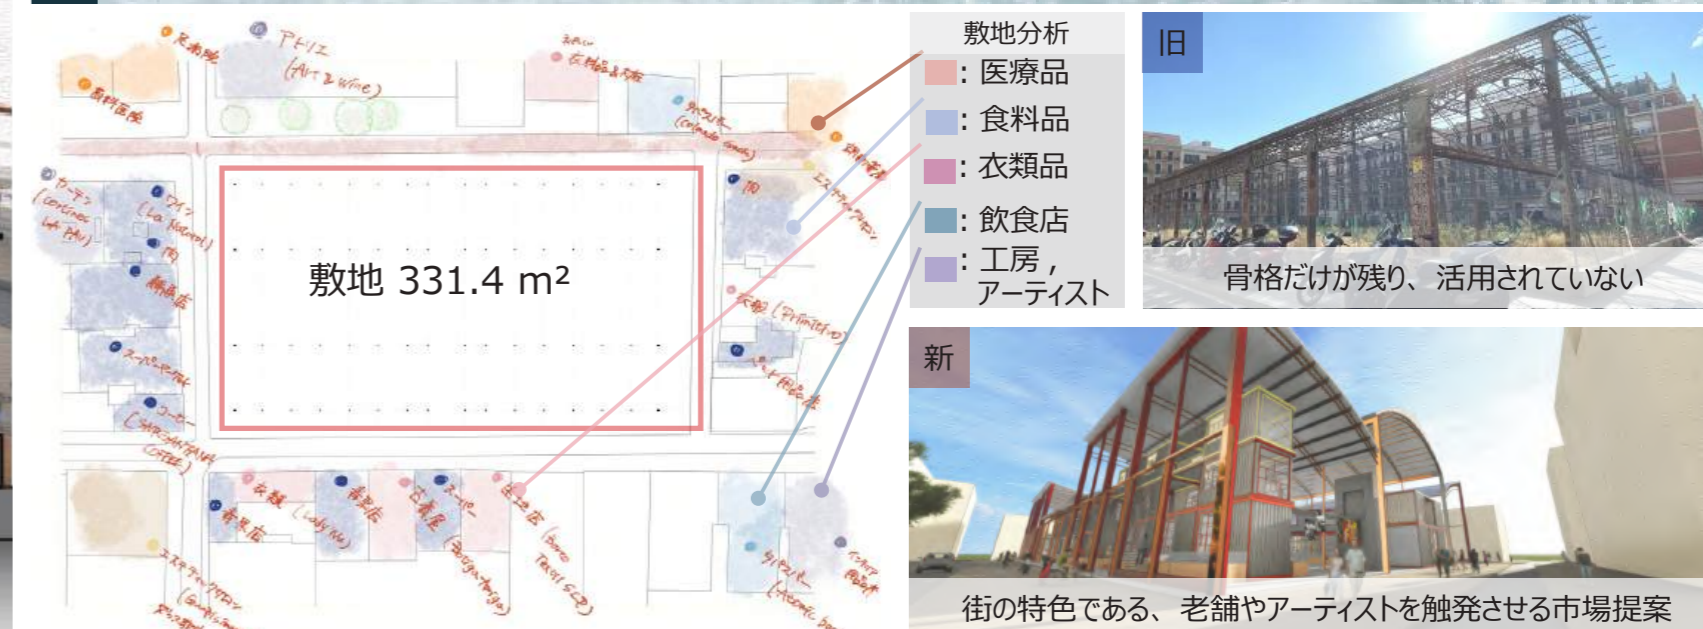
敷地 331.4 m²

足前屋
アトリエ (Art & wine)
衣料品店
衣料品＆雑貨
カーテン
ワイン (La Nostra)
精肉店
スーパーマーケット
コーヒー
衣類
青果店
古着屋
スーパー
雑貨店
ギャラリー

敷地分析
: 医療品
: 食料品
: 衣類品
: 飲食店
: 工房，アーティスト

旧
骨格だけが残り、活用されていない

新
街の特色である、老舗やアーティストを触発させる市場提案